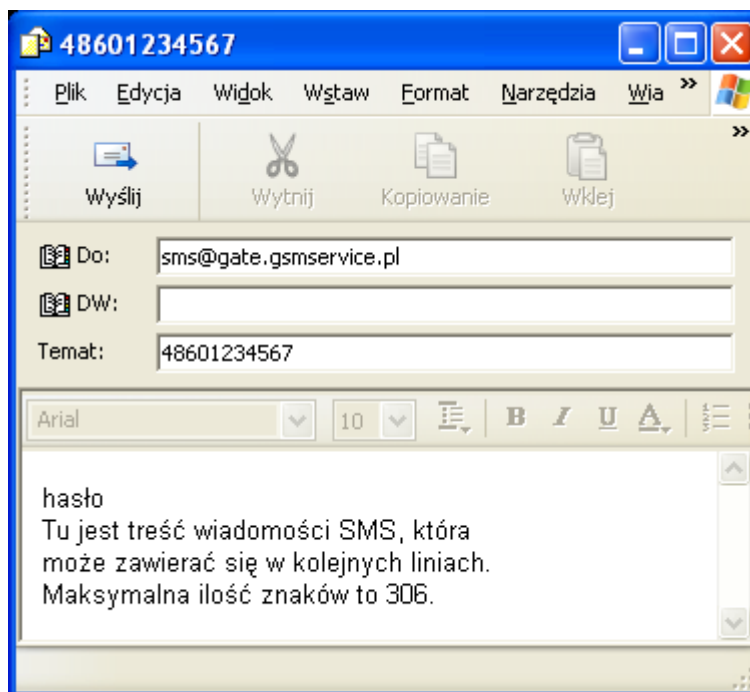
48601234567

Plik Edycja Widok Wstaw Format Narzędzia Wia »

Wyślij Wytnij Kopiowanie Wklej

Do: sms@gate.gsmservice.pl

DW:

Temat: 48601234567

Arial 10 B I U A

hasło
Tu jest treść wiadomości SMS, która może zawierać się w kolejnych liniach.
Maksymalna ilość znaków to 306.